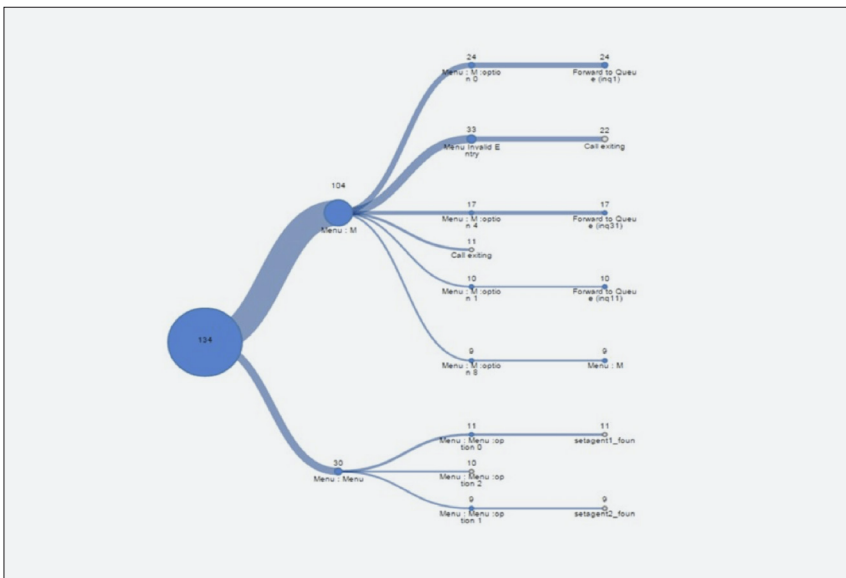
134

104
Menu : M

24
Menu : M :option 0

24
Forward to Queue (inq1)

33
Menu Invalid Entry

22
Call exiting

17
Menu : M :option 4

17
Forward to Queue (inq31)

11
Call exiting

10
Menu : M :option 1

10
Forward to Queue (inq11)

9
Menu : M :option 8

9
Menu : M

30
Menu : Menu

11
Menu : Menu :option 0

11
setagent1_foun

10
Menu : Menu :option 2

9
Menu : Menu :option 1

9
setagent2_foun